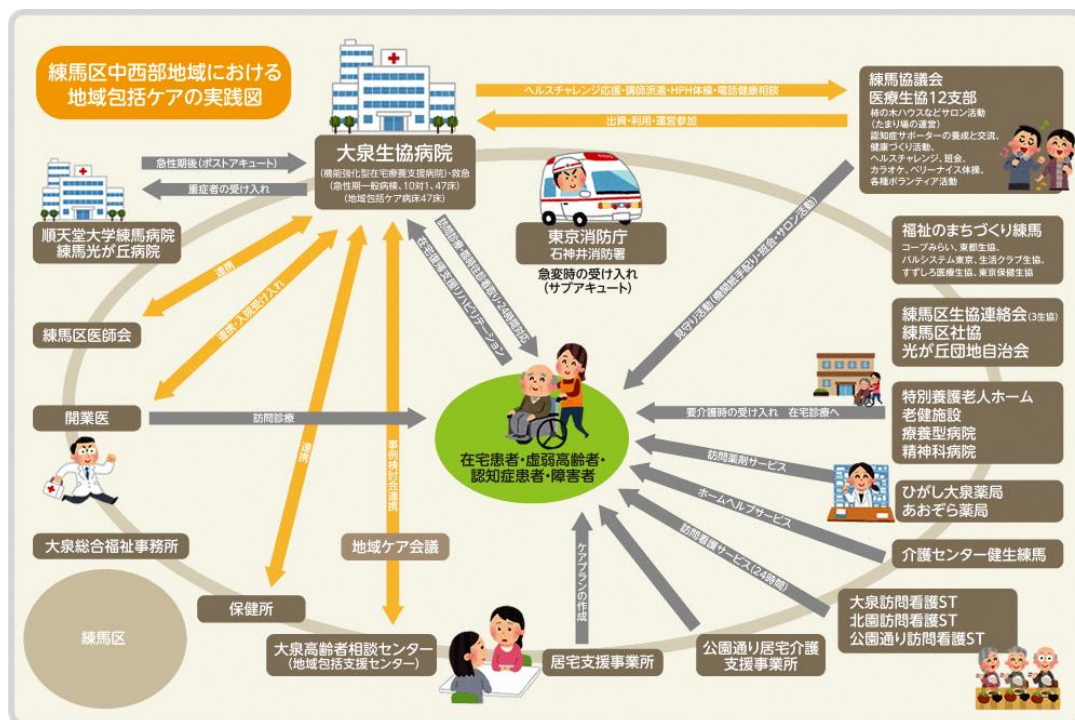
練馬区中西部地域における
地域包括ケアの実践図

大泉生協病院
(機能強化型在宅療養支援病院)・救急
(急性期一般病棟、10対1、47床)
(地域包括ケア病床47床)

ヘルスチャレンジ応援・講師派遣・HPH体操・電話健康相談

出資・利用・運営参加

練馬協議会
医療生協12支部
柿の木ハウスなどサロン活動
(たまり場の運営)
認知症サポーターの養成と交流、
健康づくり活動、
ヘルスチャレンジ、班会、
カラオケ、ペリーナイス体操、
各種ボランティア活動

急性期後(ポストアキュート)

重症者の受け入れ

順天堂大学練馬病院
練馬光が丘病院

東京消防庁
石神井消防署

急変時の受け入れ
(サブアキュート)

福祉のまちづくり練馬
コープみらい、東都生協、
パルシステム東京、生活クラブ生協、
すずしろ医療生協、東京保健生協

練馬区生協連絡会(3生協)
練馬区社協
光が丘団地自治会

見守り活動(着物収集手配り・班会・サロン活動)

訪問診療・緊急往診受入り・24時間対応

在宅療養支援リハビリテーション

連携

連携・入院受け入れ

練馬区医師会

開業医

訪問診療

在宅患者・虚弱高齢者・
認知症患者・障害者

要介護時の受け入れ　在宅診療へ

特別養護老人ホーム
老健施設
療養型病院
精神科病院

訪問薬剤サービス

ひがし大泉薬局
あおぞら薬局

ホームヘルプサービス

介護センター健生練馬

訪問看護サービス(24時間)

大泉訪問看護ST
北園訪問看護ST
公園通り訪問看護ST

連携

事例検討会連携

ケアプランの作成

大泉総合福祉事務所

地域ケア会議

練馬区

保健所

大泉高齢者相談センター
(地域包括支援センター)

居宅支援事業所

公園通り居宅介護
支援事業所